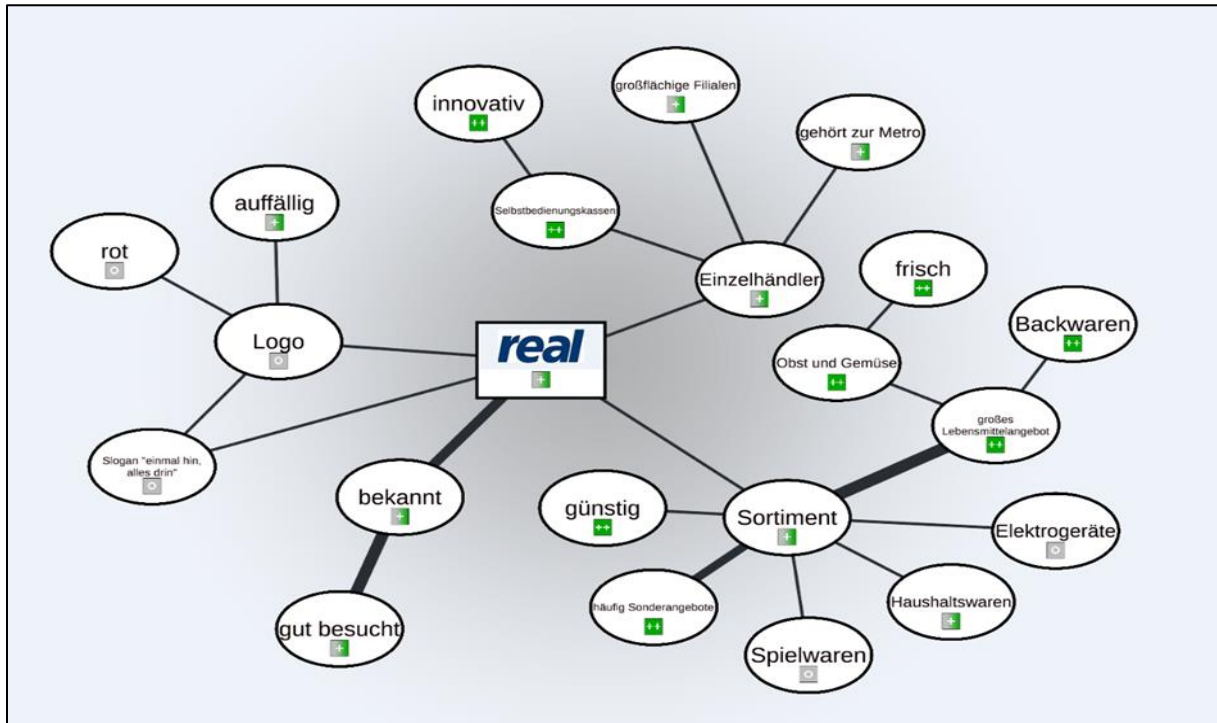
innovativ
++

großflächige Filialen
+

gehört zur Metro
+

auffällig
+

Selbstbedienungskassen
++

rot
o

Einzelhändler
+

frisch
++

Logo
o

real
+

Backwaren
++

Obst und Gemüse
++

großes Lebensmittelangebot
++

Slogan "einmal hin, alles drin"
o

bekannt
+

günstig
++

Sortiment
+

Elektrogeräte
o

häufig Sonderangebote
++

Haushaltswaren
+

gut besucht
+

Spielwaren
o